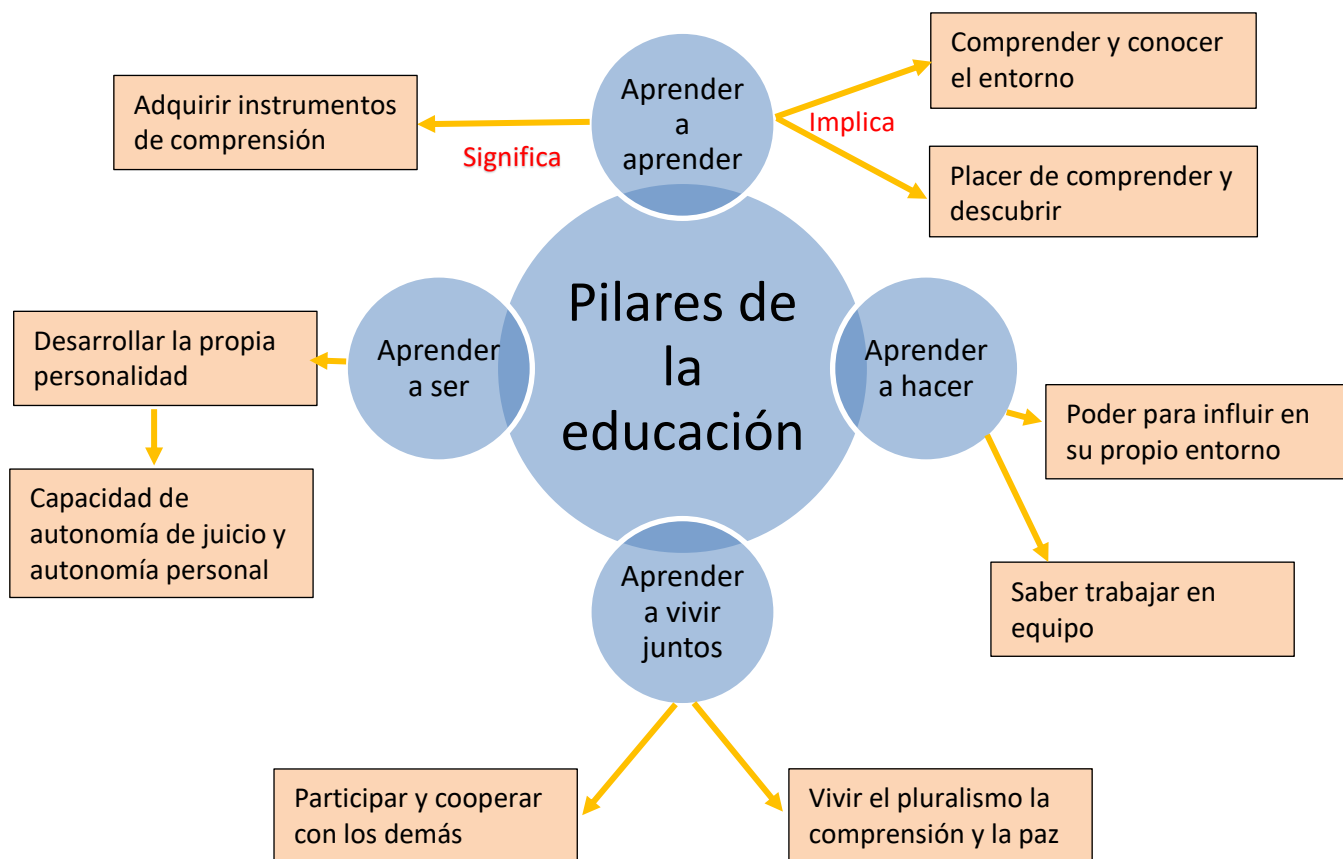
Pilares de la educación

Aprender a aprender

Significa

Adquirir instrumentos de comprensión

Implica

Comprender y conocer el entorno

Placer de comprender y descubrir

Aprender a ser

Desarrollar la propia personalidad

Capacidad de autonomía de juicio y autonomía personal

Aprender a hacer

Poder para influir en su propio entorno

Saber trabajar en equipo

Aprender a vivir juntos

Participar y cooperar con los demás

Vivir el pluralismo la comprensión y la paz